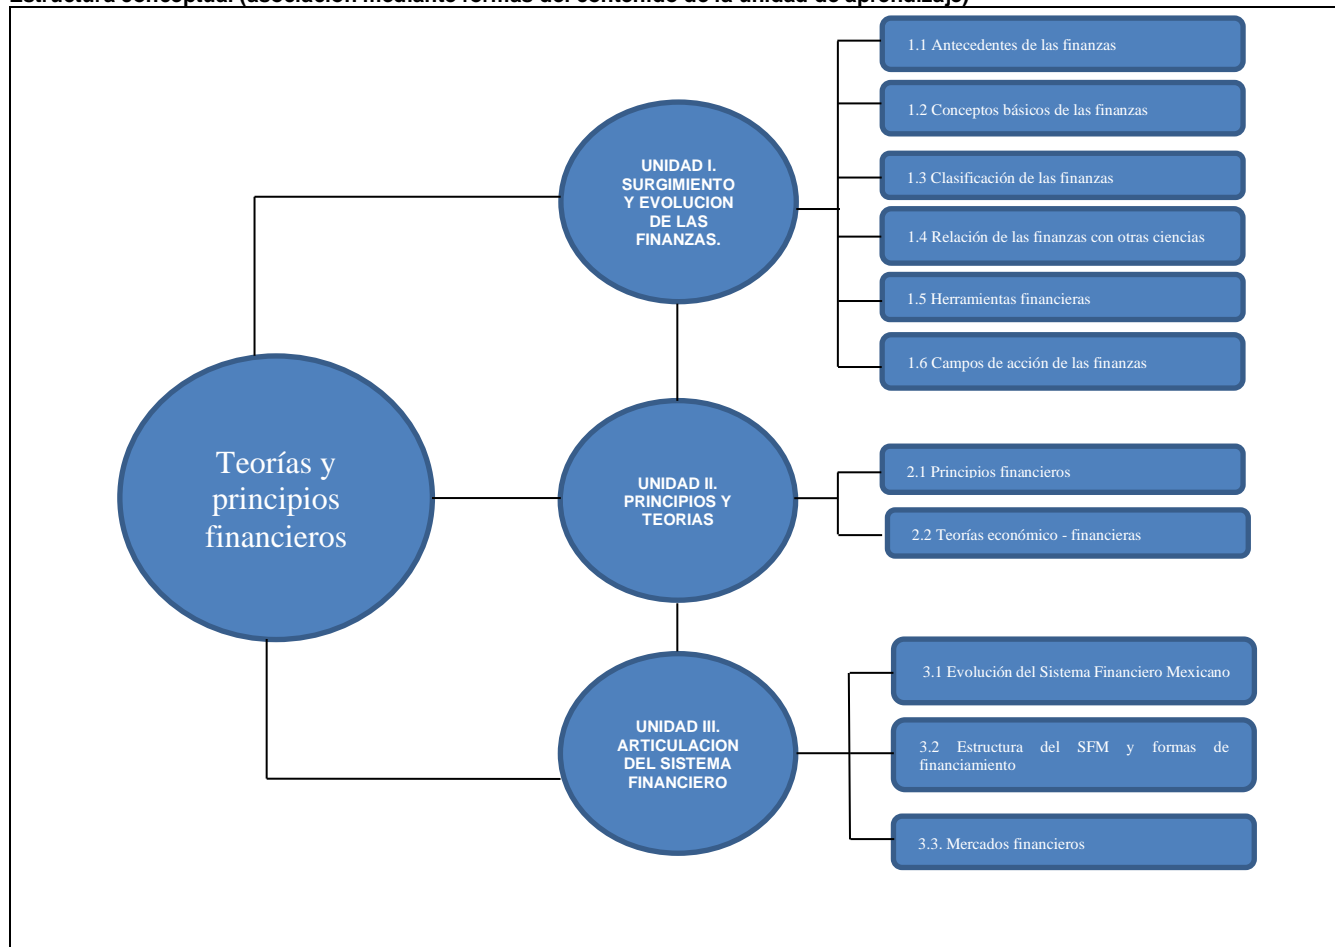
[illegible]

Teorías y principios financieros

UNIDAD I. SURGIMIENTO Y EVOLUCION DE LAS FINANZAS.

1.1 Antecedentes de las finanzas

1.2 Conceptos básicos de las finanzas

1.3 Clasificación de las finanzas

1.4 Relación de las finanzas con otras ciencias

1.5 Herramientas financieras

1.6 Campos de acción de las finanzas

UNIDAD II. PRINCIPIOS Y TEORIAS

2.1 Principios financieros

2.2 Teorías económico - financieras

UNIDAD III. ARTICULACION DEL SISTEMA FINANCIERO

3.1 Evolución del Sistema Financiero Mexicano

3.2 Estructura del SFM y formas de financiamiento

3.3. Mercados financieros